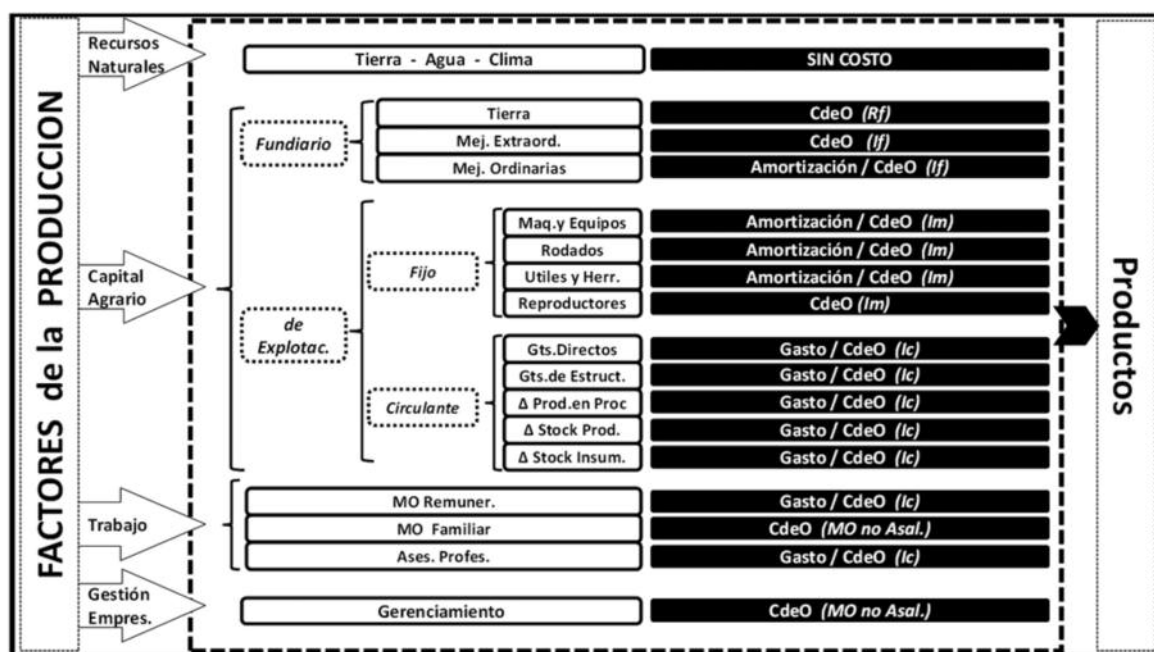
FACTORES de la PRODUCCION

Recursos Naturales

Tierra - Agua - Clima | SIN COSTO

Capital Agrario

Fundiario

Tierra | CdeO (Rf)
Mej. Extraord. | CdeO (If)
Mej. Ordinarias | Amortización / CdeO (If)

de Explotac.

Fijo

Maq.y Equipos | Amortización / CdeO (Im)
Rodados | Amortización / CdeO (Im)
Utiles y Herr. | Amortización / CdeO (Im)
Reproductores | CdeO (Im)

Circulante

Gts.Directos | Gasto / CdeO (Ic)
Gts.de Estruct. | Gasto / CdeO (Ic)
Δ Prod.en Proc | Gasto / CdeO (Ic)
Δ Stock Prod. | Gasto / CdeO (Ic)
Δ Stock Insum. | Gasto / CdeO (Ic)

Trabajo

MO Remuner. | Gasto / CdeO (Ic)
MO Familiar | CdeO (MO no Asal.)
Ases. Profes. | Gasto / CdeO (Ic)

Gestión Empres.

Gerenciamiento | CdeO (MO no Asal.)

Productos